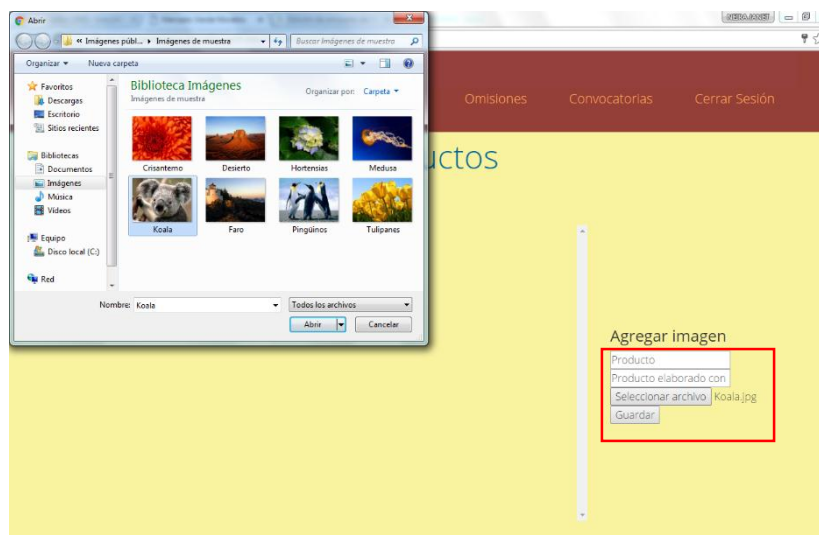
Abrir

« Imágenes públ... ▸ Imágenes de muestra

Buscar Imágenes de muestra

Organizar ▾ Nueva carpeta

Favoritos
Descargas
Escritorio
Sitios recientes

Bibliotecas
Documentos
Imágenes
Música
Vídeos

Equipo
Disco local (C:)

Red

Biblioteca Imágenes
Imágenes de muestra

Organizar por: Carpeta ▾

Crisantemo
Desierto
Hortensias
Medusa
Koala
Faro
Pingüinos
Tulipanes

Nombre: Koala

Todos los archivos

Abrir

Cancelar

Omisiones Convocatorias Cerrar Sesión

uctos

Agregar imagen
Producto
Producto elaborado con
Seleccionar archivo Koala.jpg
Guardar